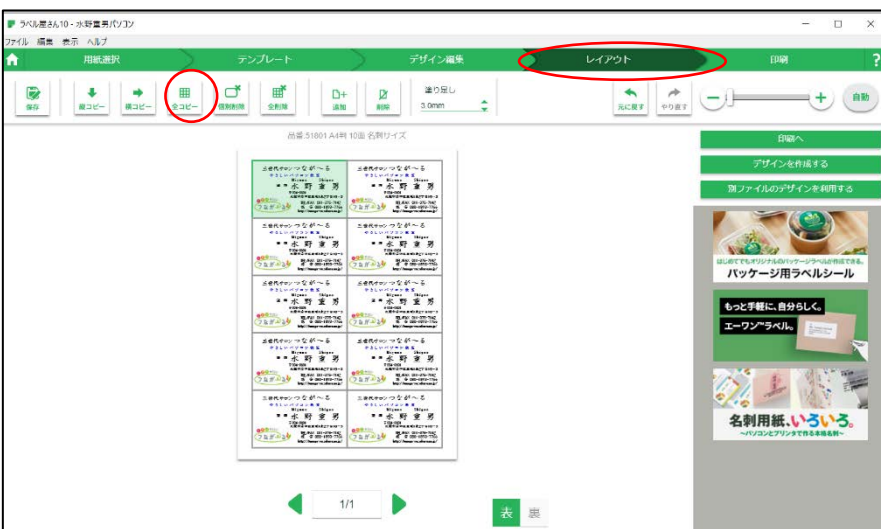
ラベル屋さん10 - 水野童男パソコン

ファイル 編集 表示 ヘルプ

用紙選択 テンプレート デザイン編集 レイアウト 印刷 ?

保存 縦コピー 横コピー 全コピー 個別削除 全削除 追加 削除 塗り足し 3.0mm 元に戻す やり直す 自動

品番 51801 A4判 10面 名刺サイズ

印刷へ

デザインを作成する

別ファイルのデザインを利用する

はじめてでもオリジナルのパッケージラベルが作成できる。

パッケージ用ラベルシール

もっと手軽に、自分らしく。

エーワン®ラベル。

名刺用紙。いろいろ。

~パソコンとプリンタで作る本格名刺~

1/1

表 裏